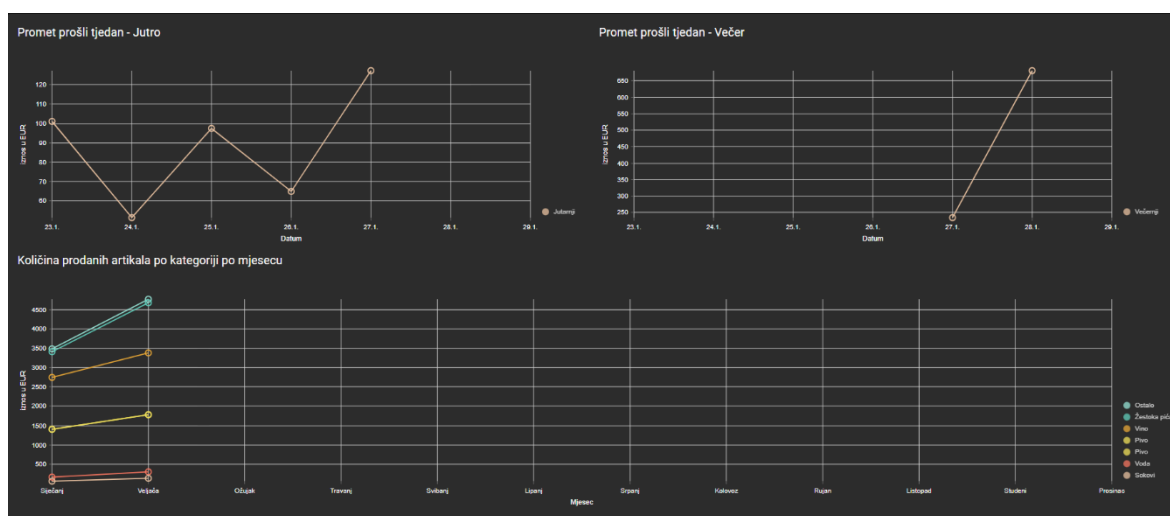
Promet prošli tjedan - Jutro

120
110
100
90
80
70
60

Iznos u EUR

23.1. 24.1. 25.1. 26.1. 27.1. 28.1. 29.1.
Datum

Jutarnji

Promet prošli tjedan - Večer

650
600
550
500
450
400
350
300
250

Iznos u EUR

23.1. 24.1. 25.1. 26.1. 27.1. 28.1. 29.1.
Datum

Večernji

Količina prodanih artikala po kategoriji po mjesecu

4500
4000
3500
3000
2500
2000
1500
1000
500

Iznos u EUR

Siječanj Veljača Ožujak Travanj Svibanj Lipanj Srpanj Kolovoz Rujan Listopad Studeni Prosinac
Mjesec

Ostalo
Žestoka pić
Vino
Pivo
Pivo
Voda
Sokovi